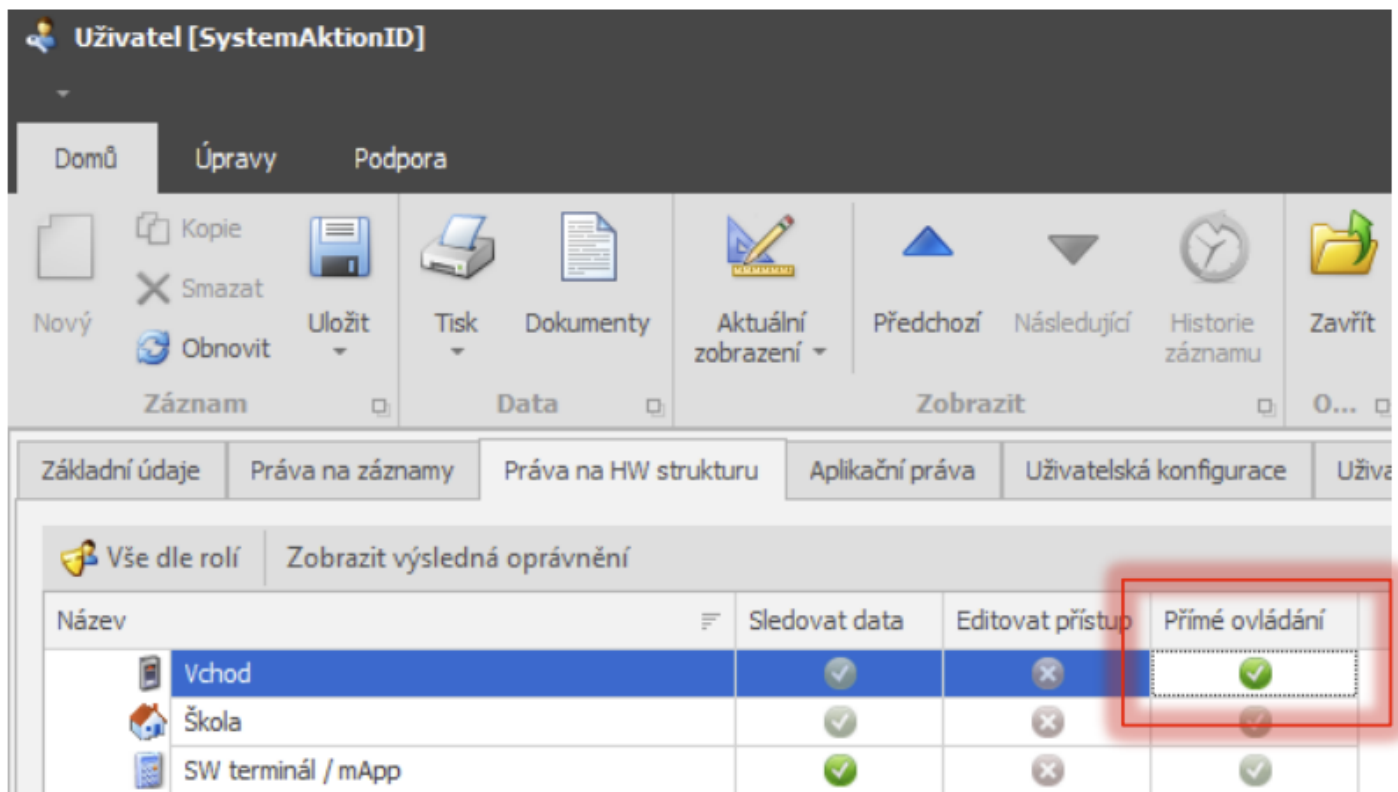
Uživatel [SystemAktionID]

Domů | Úpravy | Podpora

Nový
Kopie
Smazat
Obnovit
Uložit
Záznam

Tisk
Dokumenty
Data

Aktuální zobrazení
Předchozí
Následující
Historie záznamu
Zobrazit

Zavřít
O...

Základní údaje | Práva na záznamy | Práva na HW strukturu | Aplikační práva | Uživatelská konfigurace | Uživa

Vše dle rolí | Zobrazit výsledná oprávnění

| Název | Sledovat data | Editovat přístup | Přímé ovládání |
|---|---|---|---|
| Vchod | | | |
| Škola | | | |
| SW terminál / mApp | | | |